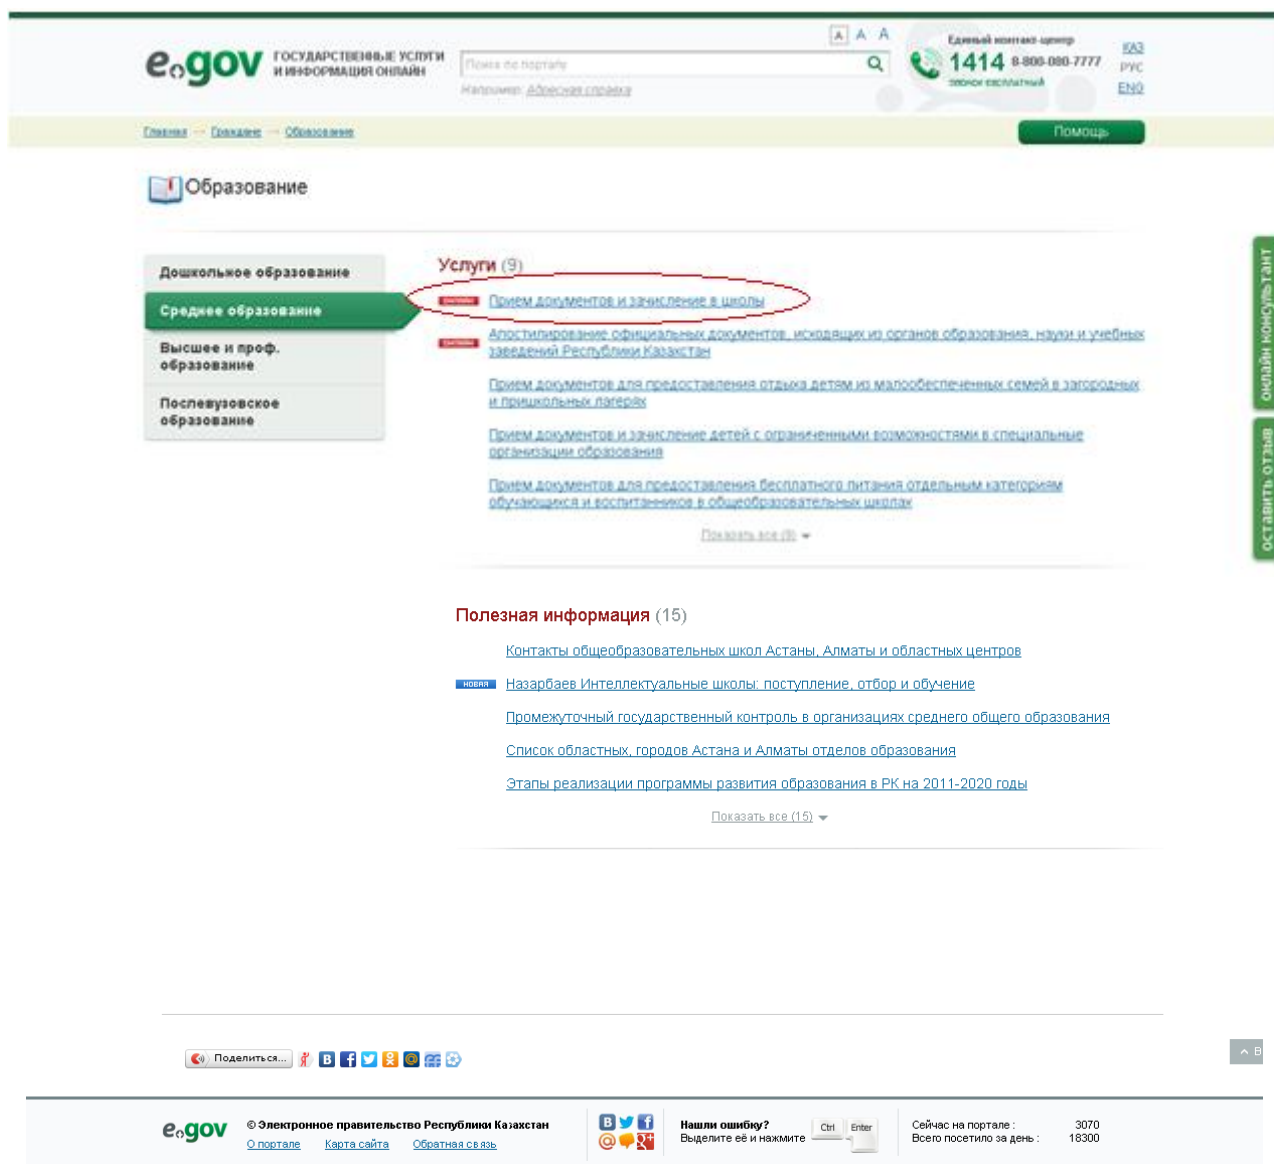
egov ГОСУДАРСТВЕННЫЕ УСЛУГИ И ИНФОРМАЦИЯ ОНЛАЙН

Поиск по порталу

Например: Адресная справка

A A A

Единый контакт-центр
1414 8-800-080-7777
звонок бесплатный

ҚАЗ
РУС
ENG

Главная → Граждане → Образование

Помощь

Образование

Дошкольное образование
Среднее образование
Высшее и проф. образование
Послевузовское образование

Услуги (9)

онлайн Прием документов и зачисление в школы

онлайн Апостилирование официальных документов, исходящих из органов образования, науки и учебных заведений Республики Казахстан

Прием документов для предоставления отдыха детям из малообеспеченных семей в загородных и пришкольных лагерях

Прием документов и зачисление детей с ограниченными возможностями в специальные организации образования

Прием документов для предоставления бесплатного питания отдельным категориям обучающихся и воспитанников в общеобразовательных школах

Показать все (9)

Полезная информация (15)

Контакты общеобразовательных школ Астаны, Алматы и областных центров

новая Назарбаев Интеллектуальные школы: поступление, отбор и обучение

Промежуточный государственный контроль в организациях среднего общего образования

Список областных, городов Астана и Алматы отделов образования

Этапы реализации программы развития образования в РК на 2011-2020 годы

Показать все (15)

ОНЛАЙН КОНСУЛЬТАНТ
ОСТАВИТЬ ОТЗЫВ

Поделиться...

В

egov © Электронное правительство Республики Казахстан
О портале Карта сайта Обратная связь

Нашли ошибку?
Выделите её и нажмите Ctrl Enter

Сейчас на портале : 3070
Всего посетило за день : 18300